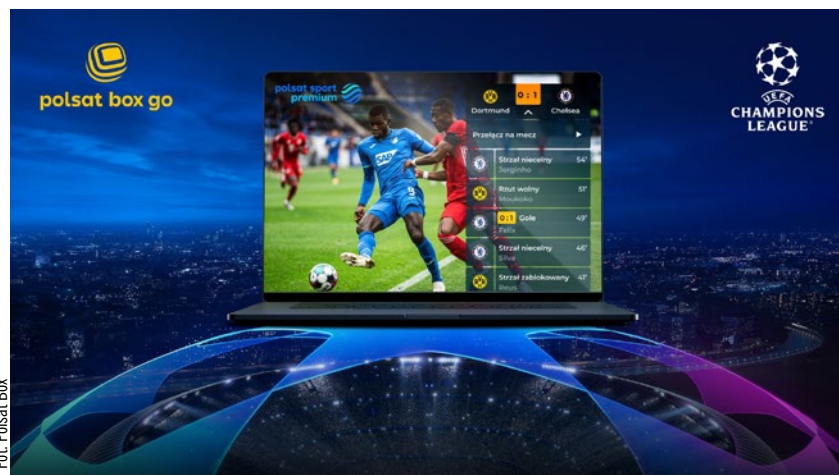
polsat box go

UEFA
CHAMPIONS
LEAGUE

polsat sport premium

Dortmund 0 : 1 Chelsea

Przełącz na mecz

Strzał niecelny 54'
Jorginho

Rzut wolny 51'
Moukoko

0 : 1 Gole 49'
Felix

Strzał niecelny 46'
Silva

Strzał zablokowany 41'
Reus

SAP

Fot. Polsat Box